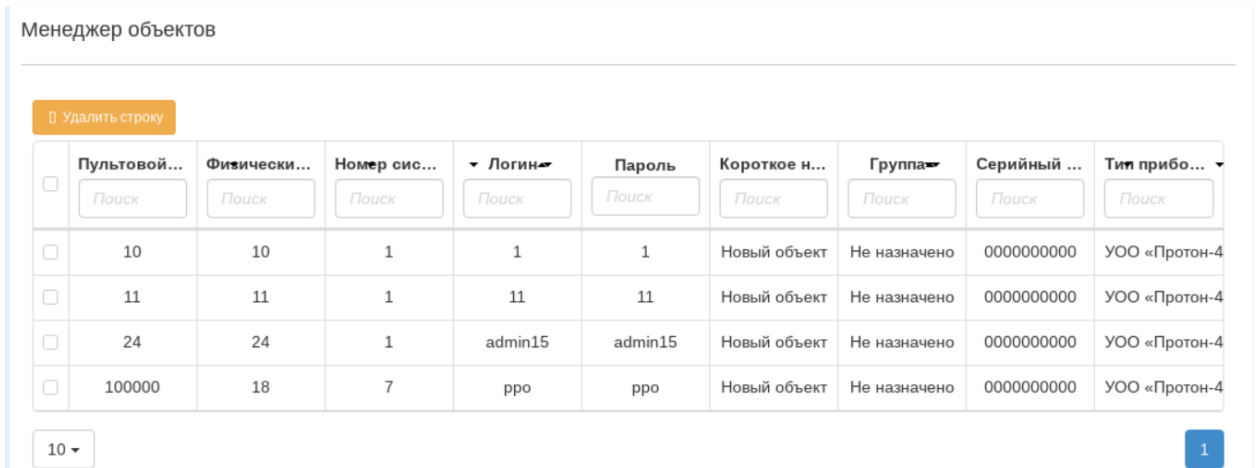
Менеджер объектов

Удалить строку

| | Пультовой... | Физически... | Номер сис... | Логин | Пароль | Короткое н... | Группа | Серийный ... | Тип прибо... |
|---|---|---|---|---|---|---|---|---|---|
| | Поиск | Поиск | Поиск | Поиск | Поиск | Поиск | Поиск | Поиск | Поиск |
| | 10 | 10 | 1 | 1 | 1 | Новый объект | Не назначено | 0000000000 | УОО «Протон-4 |
| | 11 | 11 | 1 | 11 | 11 | Новый объект | Не назначено | 0000000000 | УОО «Протон-4 |
| | 24 | 24 | 1 | admin15 | admin15 | Новый объект | Не назначено | 0000000000 | УОО «Протон-4 |
| | 100000 | 18 | 7 | ppo | ppo | Новый объект | Не назначено | 0000000000 | УОО «Протон-4 |

10

1